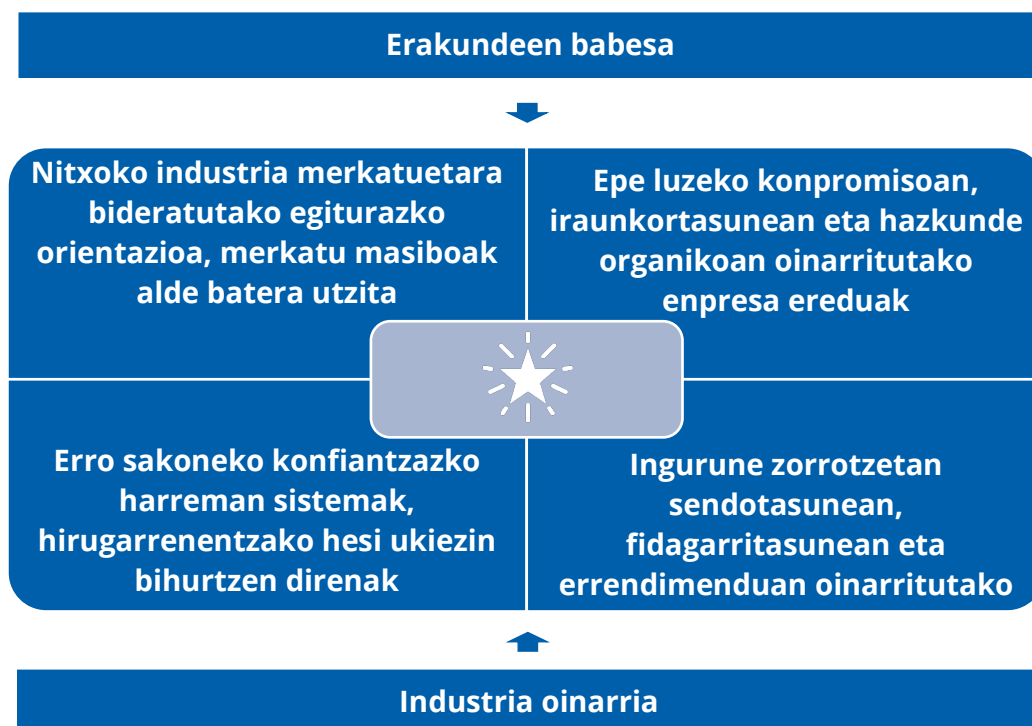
Erakundeen babesa

Nitxoko industria merkatuetara bideratutako egiturazko orientazioa, merkatu masiboak alde batera utzita

Epe luzeko konpromisoan, iraunkortasunean eta hazkunde organikoan oinarritutako enpresa ereduak

Erro sakoneko konfiantzazko harreman sistemak, hirugarrenentzako hesi ukiezin bihurtzen direnak

Ingurune zorrotzetan sendotasunean, fidagarritasunean eta errendimenduan oinarritutako

Industria oinarria